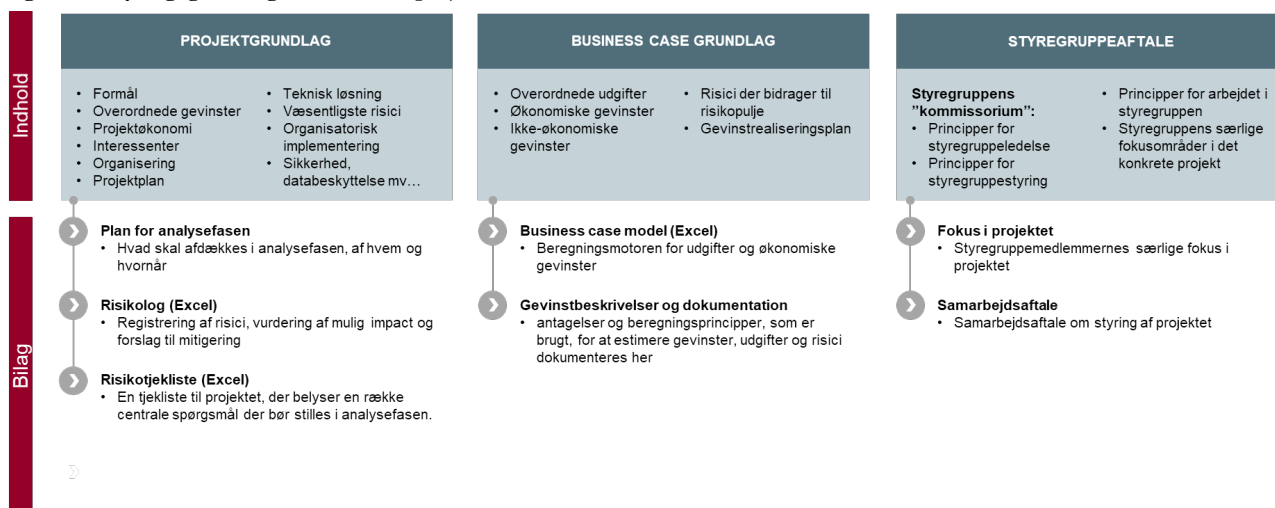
Indhold

PROJEKTGRUNDLAG

- Formål
- Overordnede gevinster
- Projektøkonomi
- Interessenter
- Organisering
- Projektplan

- Teknisk løsning
- Væsentligste risici
- Organisatorisk implementering
- Sikkerhed, databeskyttelse mv…

BUSINESS CASE GRUNDLAG

- Overordnede udgifter
- Økonomiske gevinster
- Ikke-økonomiske gevinster

- Risici der bidrager til risikopulje
- Gevinstrealiseringsplan

STYREGRUPPEAFTALE

Styregruppens "kommissorium":
- Principper for styregruppeledelse
- Principper for styregruppestyring

- Principper for arbejdet i styregruppen
- Styregruppens særlige fokusområder i det konkrete projekt

Bilag

Plan for analysefasen
- Hvad skal afdækkes i analysefasen, af hvem og hvornår

Risikolog (Excel)
- Registrering af risici, vurdering af mulig impact og forslag til mitigering

Risikotjekliste (Excel)
- En tjekliste til projektet, der belyser en række centrale spørgsmål der bør stilles i analysefasen.

Business case model (Excel)
- Beregningsmotoren for udgifter og økonomiske gevinster

Gevinstbeskrivelser og dokumentation
- antagelser og beregningsprincipper, som er brugt, for at estimere gevinster, udgifter og risici dokumenteres her

Fokus i projektet
- Styregruppemedlemmernes særlige fokus i projektet

Samarbejdsaftale
- Samarbejdsaftale om styring af projektet